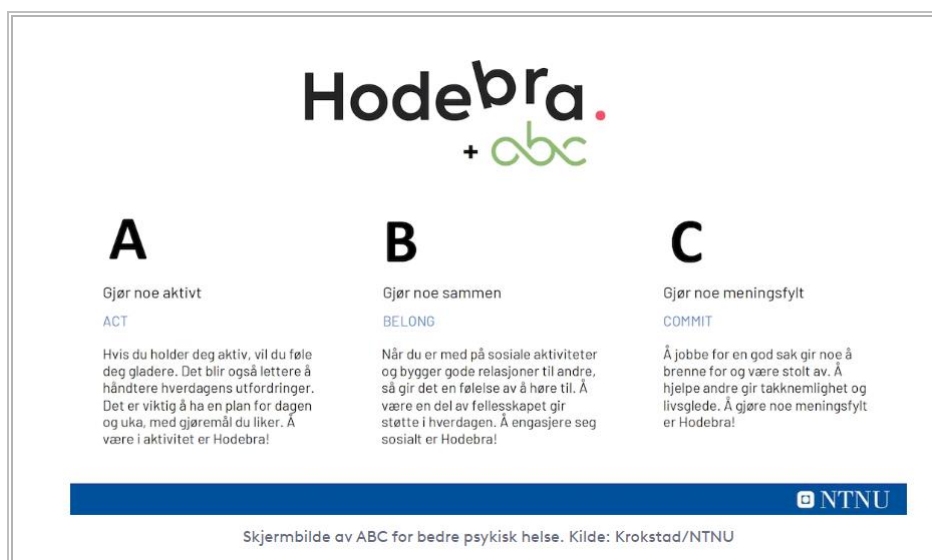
Hodebra.

+ abc

A

Gjør noe aktivt

ACT

Hvis du holder deg aktiv, vil du føle deg gladere. Det blir også lettere å håndtere hverdagens utfordringer. Det er viktig å ha en plan for dagen og uka, med gjøremål du liker. Å være i aktivitet er Hodebra!

B

Gjør noe sammen

BELONG

Når du er med på sosiale aktiviteter og bygger gode relasjoner til andre, så gir det en følelse av å høre til. Å være en del av fellesskapet gir støtte i hverdagen. Å engasjere seg sosialt er Hodebra!

C

Gjør noe meningsfylt

COMMIT

Å jobbe for en god sak gir noe å brenne for og være stolt av. Å hjelpe andre gir takknemlighet og livsglede. Å gjøre noe meningsfylt er Hodebra!

NTNU

Skjermbilde av ABC for bedre psykisk helse. Kilde: Krokstad/NTNU